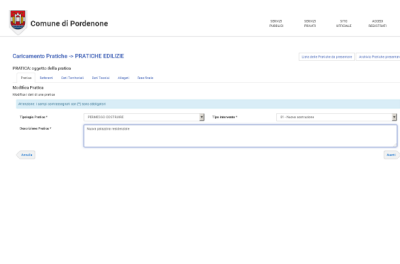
Comune di Pordenone

SERVIZI PUBBLICI

SERVIZI PRIVATI

SITO UFFICIALE

ACCEDI REGISTRATI

Caricamento Pratiche -> PRATICHE EDILIZIE

Lista delle Pratiche da presentare

Archivio Pratiche presentate

PRATICA: oggetto della pratica

Pratica

Soggetti

Dati Territoriali

Dati Tecnici

Allegati

Riepilogo

Modifica Pratica

Modifica i dati di una pratica

Attenzione: i campi contrassegnati con (*) sono obbligatori

Tipologia Pratica *

PERMESSO COSTRUIRE

Tipo Intervento *

01 - Nuova costruzione

Descrizione Pratica *

Nuova abitazione residenziale

Annulla

Avanti